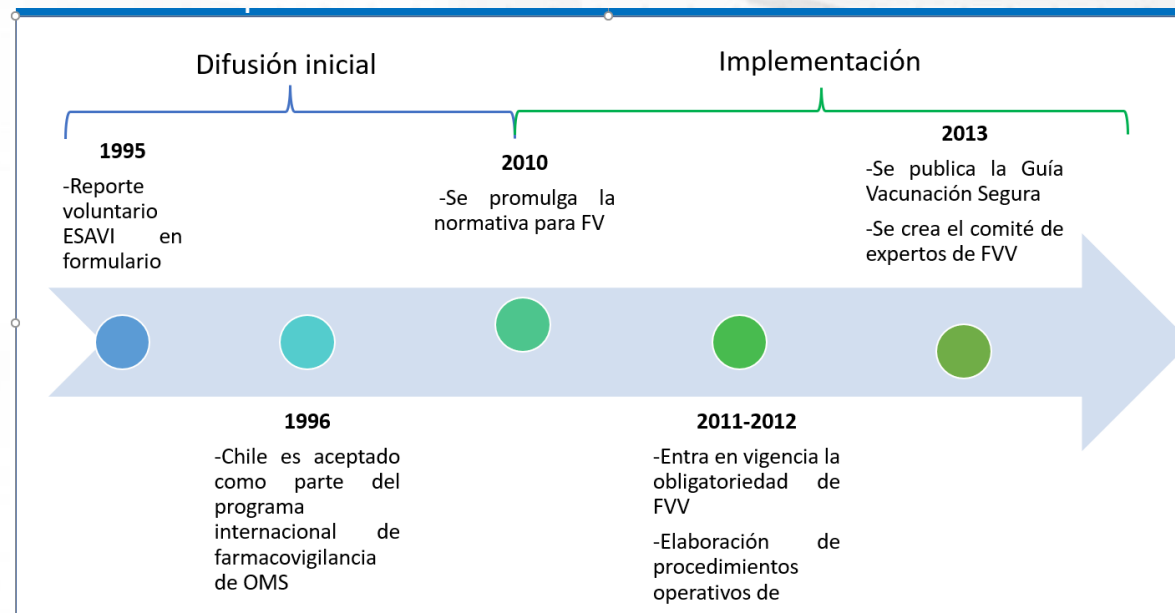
Difusión inicial

Implementación

1995

-Reporte voluntario ESAVI en formulario

2010

-Se promulga la normativa para FV

2013

-Se publica la Guía Vacunación Segura

-Se crea el comité de expertos de FVV

1996

-Chile es aceptado como parte del programa internacional de farmacovigilancia de OMS

2011-2012

-Entra en vigencia la obligatoriedad de FVV

-Elaboración de procedimientos operativos de